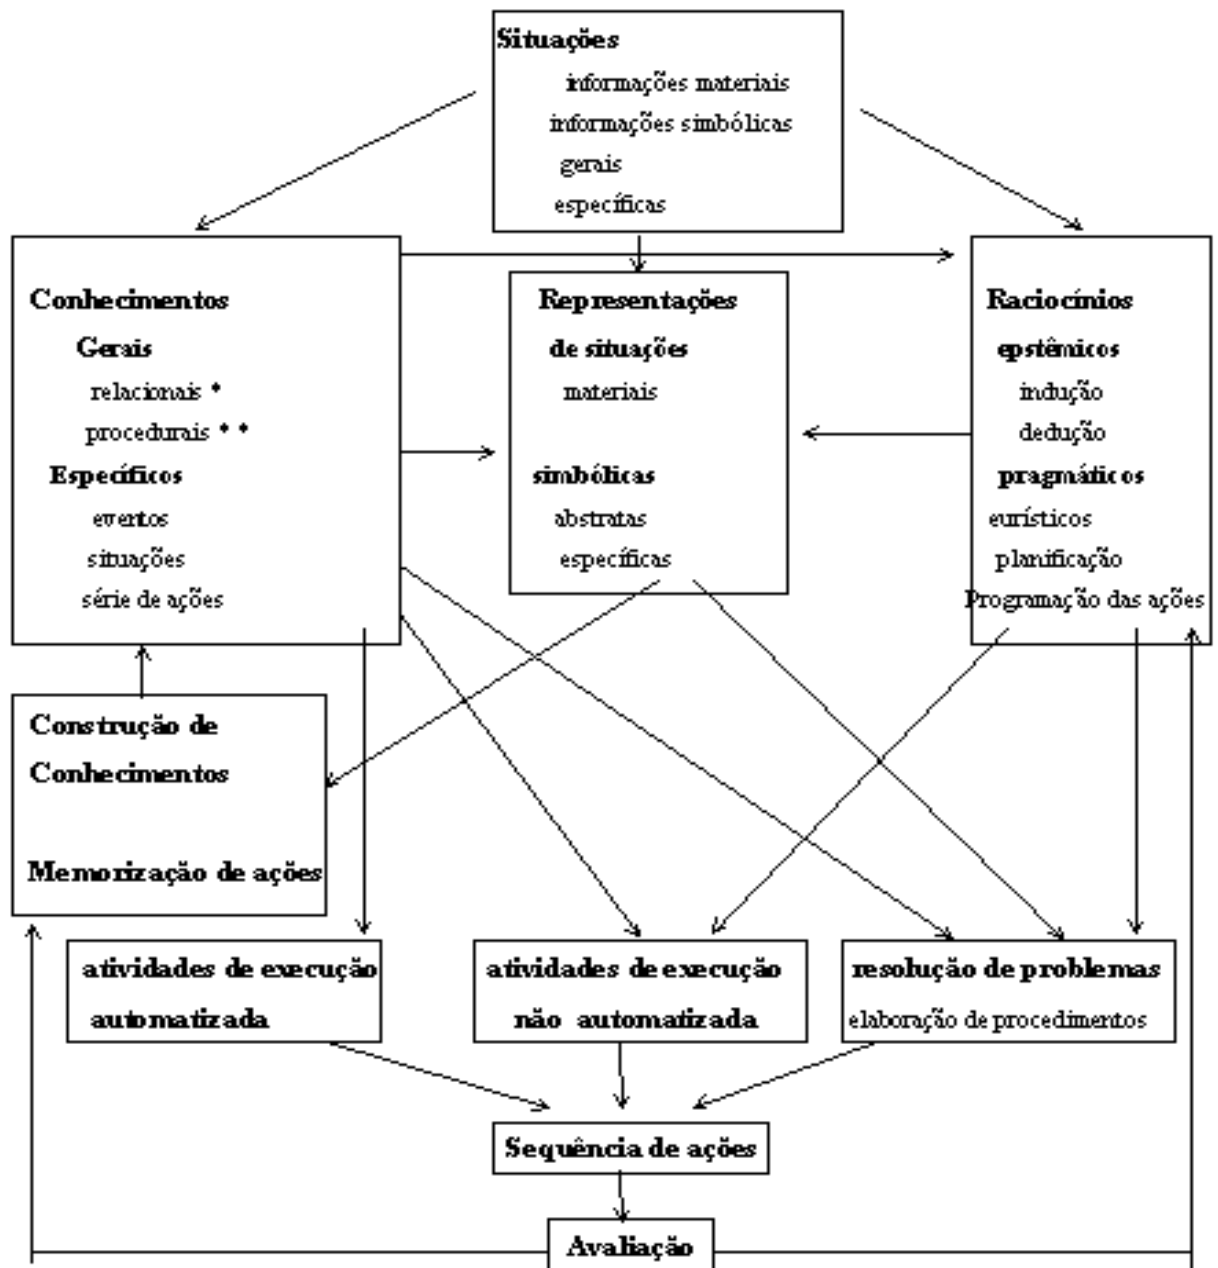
Situações
informações materiais
informações simbólicas
gerais
específicas

Conhecimentos
Gerais
relacionais *
procedurais * *
Específicos
evertos
situações
série de ações

Representações
de situações
materiais

simbólicas
abstratas
específicas

Raciocínios
epstêmicos
indução
dedução
pragmáticos
eurísticos
planificação
Programação das ações

Construção de Conhecimentos

Memorização de ações

atividades de execução automatizada

atividades de execução não automatizada

resolução de problemas
elaboração de procedimentos

Sequência de ações

Avaliação